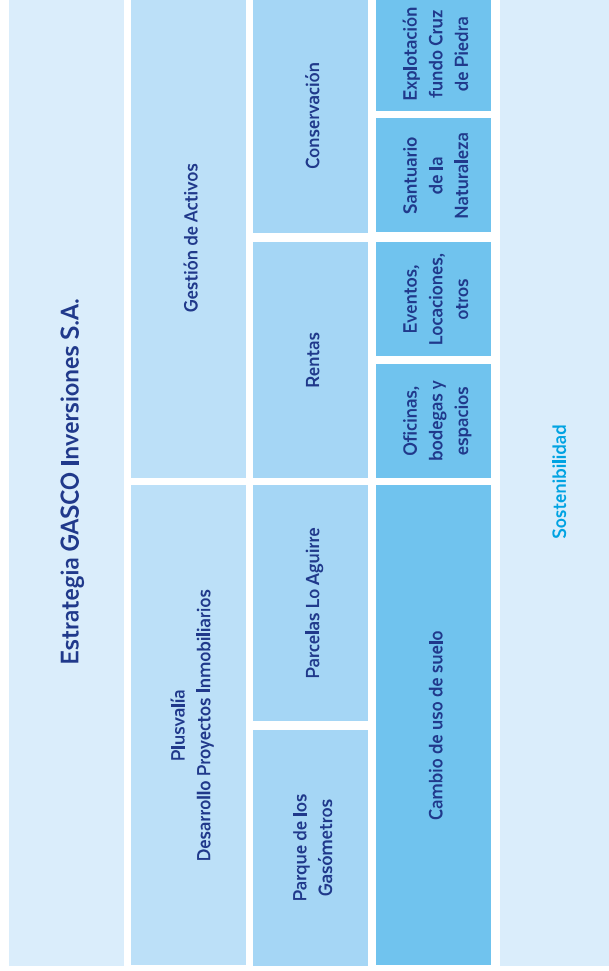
Estrategia GASCO Inversiones S.A.

Plusvalía
Desarrollo Proyectos Inmobiliarios

Gestión de Activos

Parque de los Gasómetros

Parcelas Lo Aguirre

Rentas

Conservación

Cambio de uso de suelo

Oficinas, bodegas y espacios

Eventos, Locaciones, otros

Santuario de la Naturaleza

Explotación fundo Cruz de Piedra

Sostenibilidad